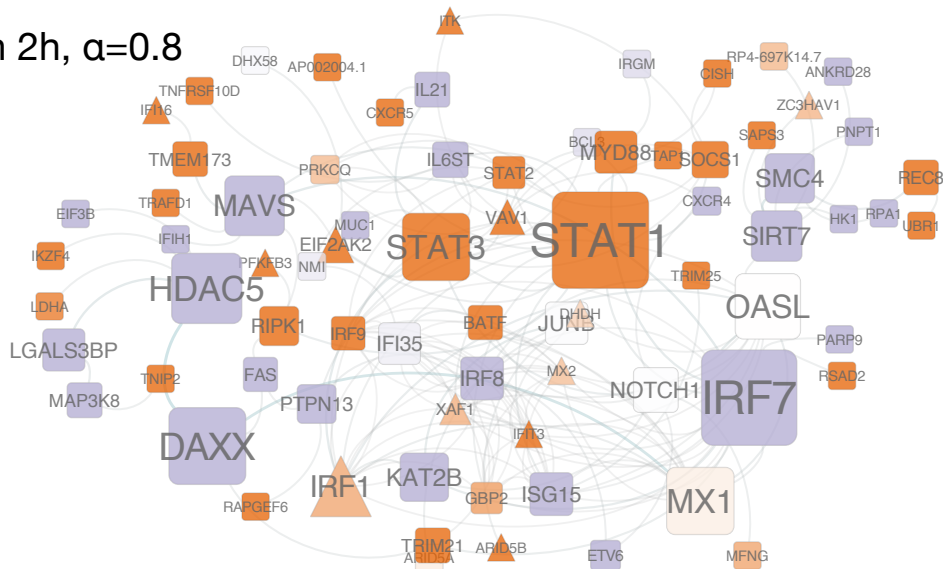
n 2h, α=0.8

ITK
DHX58
AP002004.1
IRGM
RP4-697K14.7
CISH
ANKRD28
TNFRSF10D
IFI16
IL21
ZC3HAV1
CXCR5
SAPS3
PNPT1
BCL6
MYD88
TAP1
SOCS1
TMEM173
IL6ST
PRKCQ
STAT2
SMC4
REC8
CXCR4
TRAFD1
MAVS
EIF3B
MUC1
VAV1
HK1
RPA1
UBR1
IFIH1
EIF2AK2
STAT3
STAT1
SIRT7
IKZF4
PFKFB3
NMI
TRIM25
HDAC5
OASL
LDHA
DHDH
RIPK1
IRF9
BATF
JUNB
LGALS3BP
IFI35
PARP9
MX2
RSAD2
TNIP2
FAS
IRF8
NOTCH1
IRF7
MAP3K8
PTPN13
XAF1
IFIT3
DAXX
IRF1
KAT2B
ISG15
MX1
GBP2
RAPGEF6
TRIM21
ARID5A
ARID5B
ETV6
MFNG